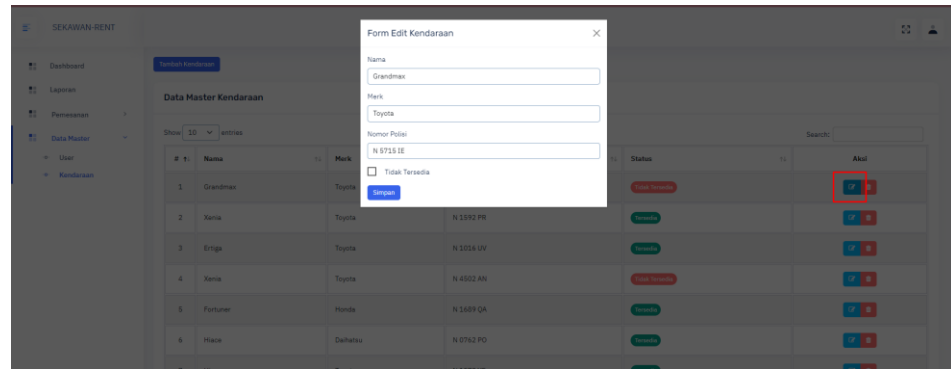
SEKAWAN RENT

Dashboard
Laporan
Pemesanan
Data Master
User
Kendaraan

Tambah Kendaraan

Data Master Kendaraan

Show 10 entries

Search:

| # | Nama | Merk | | Status | Aksi |
|---|---|---|---|---|---|
| 1 | Grandmax | Toyota | | Tidak Tersedia | |
| 2 | Xenia | Toyota | N 1592 PR | Tersedia | |
| 3 | Ertiga | Toyota | N 1016 UV | Tersedia | |
| 4 | Xenia | Toyota | N 4502 AN | Tidak Tersedia | |
| 5 | Fortuner | Honda | N 1669 QA | Tersedia | |
| 6 | Hiace | Daihatsu | N 0762 PO | Tersedia | |

Form Edit Kendaraan

Nama
Grandmax

Merk
Toyota

Nomor Polisi
N 5715 IE

Tidak Tersedia

Simpan